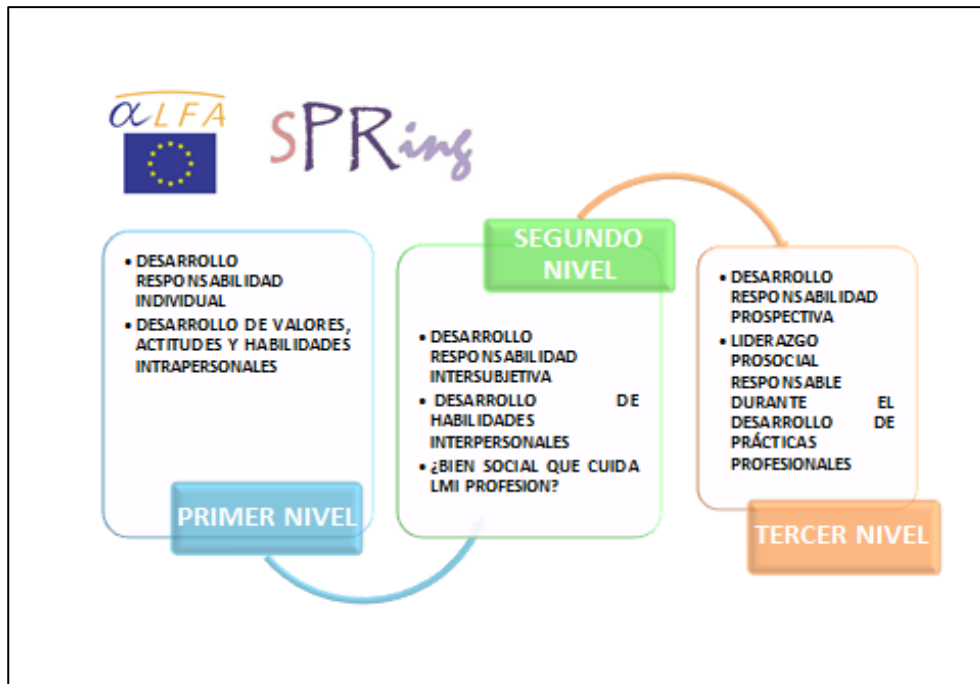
αLFA

SPRing

• DESARROLLO RESPONSABILIDAD INDIVIDUAL
• DESARROLLO DE VALORES, ACTITUDES Y HABILIDADES INTRAPERSONALES

PRIMER NIVEL

SEGUNDO NIVEL

• DESARROLLO RESPONSABILIDAD INTERSUBJETIVA
• DESARROLLO DE HABILIDADES INTERPERSONALES
• ¿BIEN SOCIAL QUE CUIDA LMI PROFESION?

• DESARROLLO RESPONSABILIDAD PROSPECTIVA
• LIDERAZGO PROSOCIAL RESPONSABLE DURANTE EL DESARROLLO DE PRÁCTICAS PROFESIONALES

TERCER NIVEL